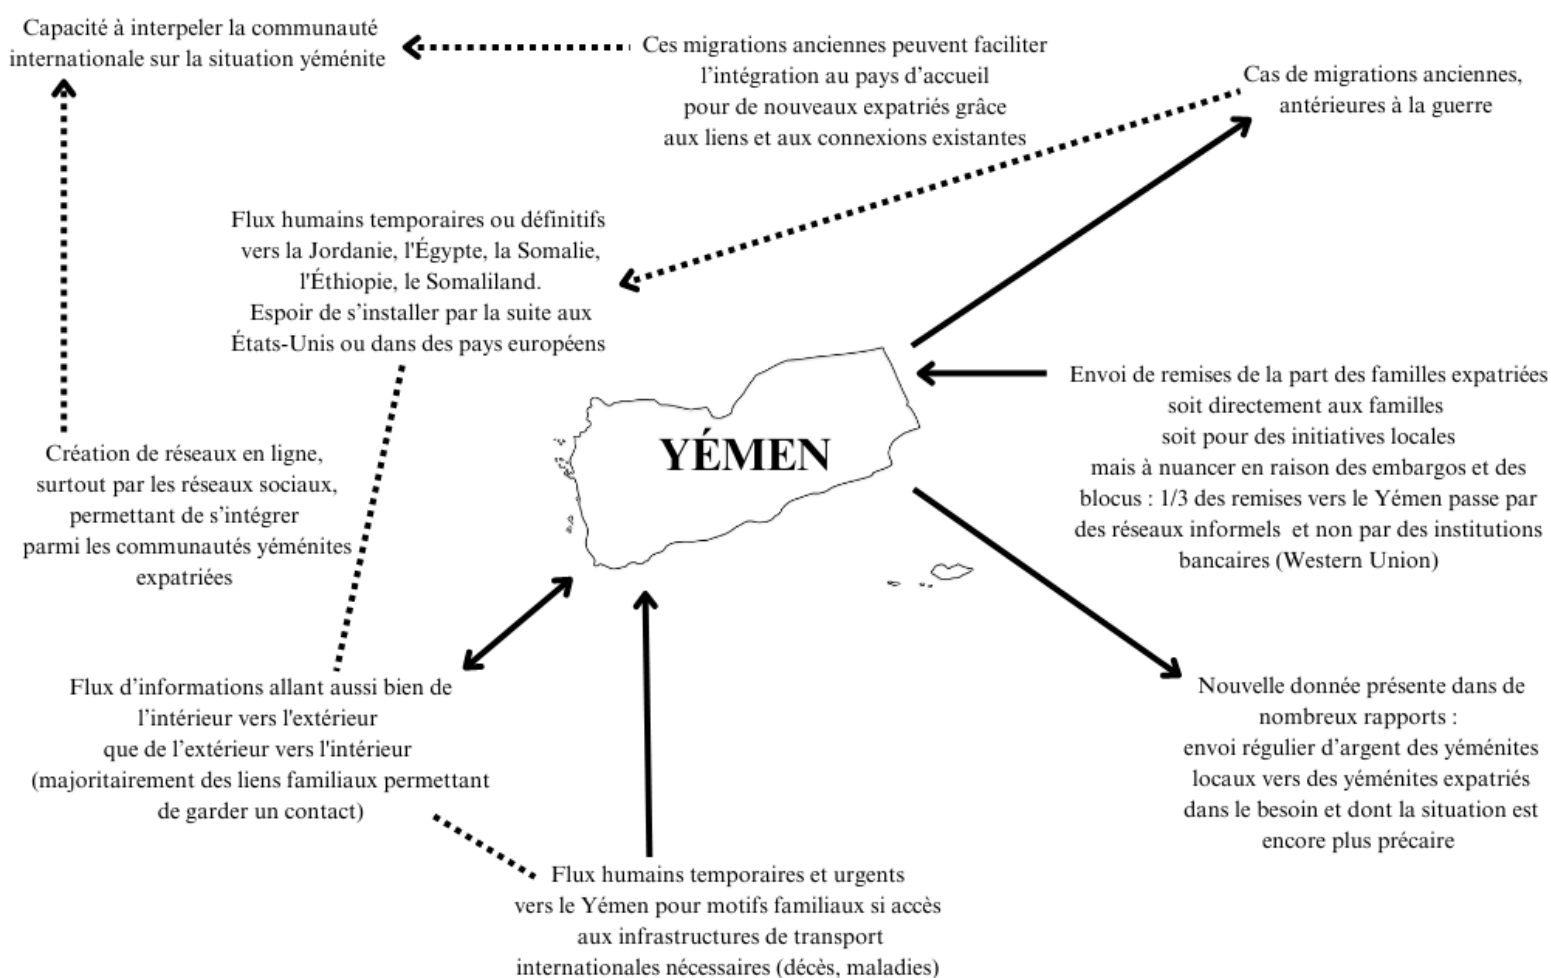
Capacité à interpeler la communauté internationale sur la situation yéménite

Ces migrations anciennes peuvent faciliter l'intégration au pays d'accueil pour de nouveaux expatriés grâce aux liens et aux connexions existantes

Cas de migrations anciennes, antérieures à la guerre

Flux humains temporaires ou définitifs vers la Jordanie, l'Égypte, la Somalie, l'Éthiopie, le Somaliland.
Espoir de s'installer par la suite aux États-Unis ou dans des pays européens

YÉMEN

Envoi de remises de la part des familles expatriées soit directement aux familles soit pour des initiatives locales mais à nuancer en raison des embargos et des blocus : 1/3 des remises vers le Yémen passe par des réseaux informels et non par des institutions bancaires (Western Union)

Création de réseaux en ligne, surtout par les réseaux sociaux, permettant de s'intégrer parmi les communautés yéménites expatriées

Flux d'informations allant aussi bien de l'intérieur vers l'extérieur que de l'extérieur vers l'intérieur (majoritairement des liens familiaux permettant de garder un contact)

Nouvelle donnée présente dans de nombreux rapports : envoi régulier d'argent des yéménites locaux vers des yéménites expatriés dans le besoin et dont la situation est encore plus précaire

Flux humains temporaires et urgents vers le Yémen pour motifs familiaux si accès aux infrastructures de transport internationales nécessaires (décès, maladies)